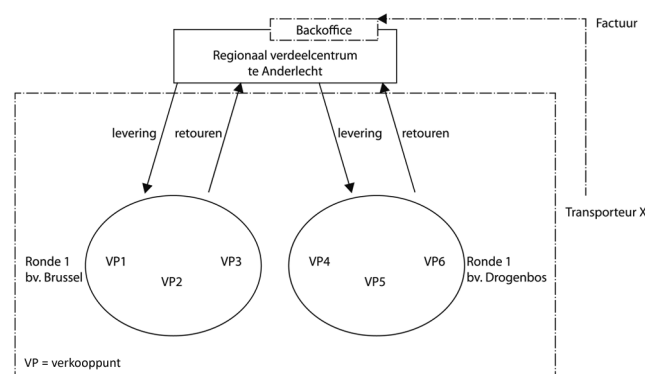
Backoffice

Factuur

Regionaal verdeelcentrum te Anderlecht

levering

retouren

levering

retouren

Transporteur X

Ronde 1 bv. Brussel

VP1

VP3

VP2

VP4

VP6

VP5

Ronde 1 bv. Drogenbos

VP = verkooppunt